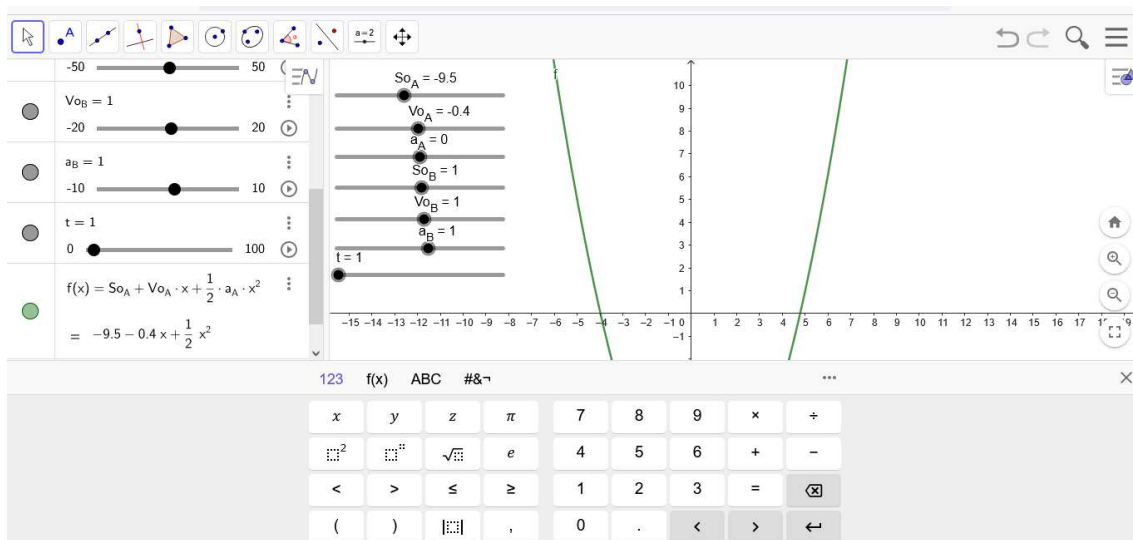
a=2

-50 50

$Vo_B = 1$

-20 20

$a_B = 1$

-10 10

t = 1

0 100

$f(x) = So_A + Vo_A \cdot x + \frac{1}{2} \cdot a_A \cdot x^2$

$= -9.5 - 0.4 x + \frac{1}{2} x^2$

$So_A = -9.5$

$Vo_A = -0.4$

$a_A = 0$

$So_B = 1$

$Vo_B = 1$

$a_B = 1$

t = 1

f

10 9 8 7 6 5 4 3 2 1 -1

−15 −14 −13 −12 −11 −10 −9 −8 −7 −6 −5 −4 −3 −2 −1 0 1 2 3 4 5 6 7 8 9 10 11 12 13 14 15 16 17

123 f(x) ABC #&¬ ...

| x | y | z | π | 7 | 8 | 9 | × | ÷ |
|---|---|---|---|---|---|---|---|---|
| $\square^2$ | $\square^{\square}$ | $\sqrt{\square}$ | e | 4 | 5 | 6 | + | − |
| < | > | ≤ | ≥ | 1 | 2 | 3 | = | ⌫ |
| ( | ) | $\|\square\|$ | , | 0 | . | < | > | ↵ |